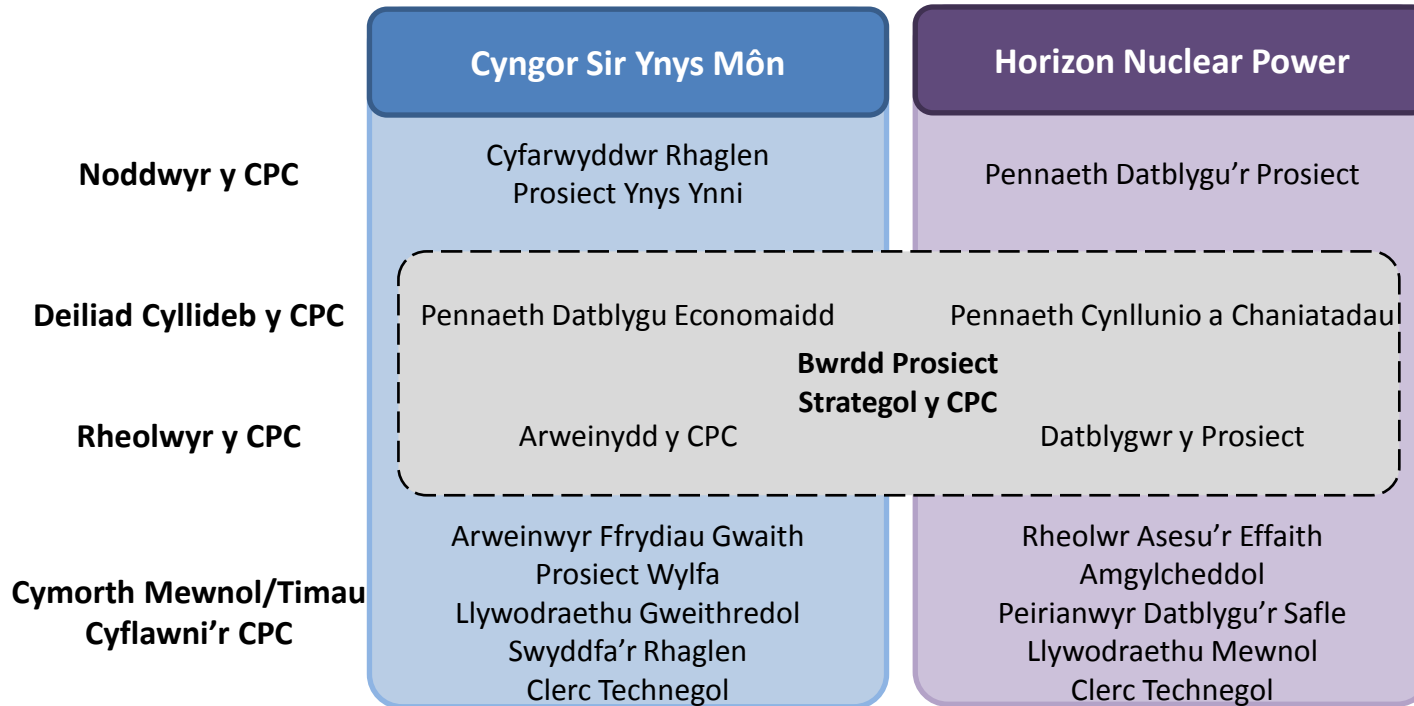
Cyngor Sir Ynys Môn

Horizon Nuclear Power

Noddwyr y CPC

Cyfarwyddwr Rhaglen Prosiect Ynys Ynni

Pennaeth Datblygu'r Prosiect

Deiliad Cyllideb y CPC

Pennaeth Datblygu Economaidd

Pennaeth Cynllunio a Chaniatadau

Bwrdd Prosiect Strategol y CPC

Rheolwyr y CPC

Arweinydd y CPC

Datblygwr y Prosiect

Cymorth Mewnol/Timau Cyflawni'r CPC

Arweinwyr Ffrydiau Gwaith
Prosiect Wylfa
Llywodraethu Gweithredol
Swyddfa'r Rhaglen
Clerc Technegol

Rheolwr Asesu'r Effaith Amgylcheddol
Peirianwyr Datblygu'r Safle
Llywodraethu Mewnol
Clerc Technegol